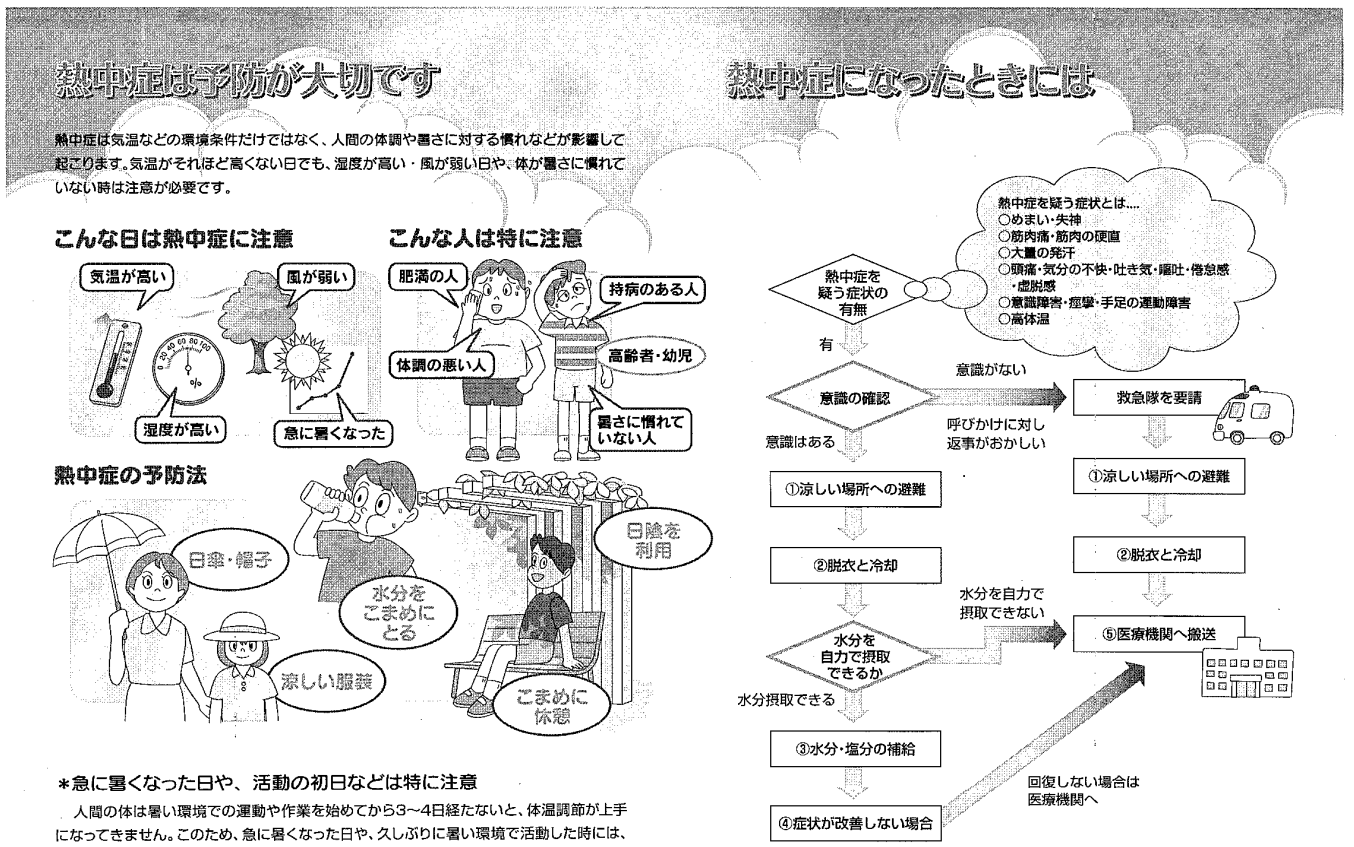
熱中症は予防が大切です

熱中症は気温などの環境条件だけではなく、人間の体調や暑さに対する慣れなどが影響して起こります。気温がそれほど高くない日でも、湿度が高い・風が弱い日や、体が暑さに慣れていない時は注意が必要です。

こんな日は熱中症に注意

気温が高い

風が弱い

湿度が高い

急に暑くなった

こんな人は特に注意

肥満の人

持病のある人

体調の悪い人

高齢者・幼児

暑さに慣れていない人

熱中症の予防法

日傘・帽子

水分をこまめにとる

日陰を利用

涼しい服装

こまめに休憩

＊急に暑くなった日や、活動の初日などは特に注意

人間の体は暑い環境での運動や作業を始めてから3～4日経たないと、体温調節が上手になってきません。このため、急に暑くなった日や、久しぶりに暑い環境で活動した時には、

熱中症になったときには

熱中症を疑う症状とは....
○めまい・失神
○筋肉痛・筋肉の硬直
○大量の発汗
○頭痛・気分の不快・吐き気・嘔吐・倦怠感・虚脱感
○意識障害・痙攣・手足の運動障害
○高体温

熱中症を疑う症状の有無

有

意識の確認

意識がない

救急隊を要請

呼びかけに対し返事がおかしい

意識はある

①涼しい場所への避難

①涼しい場所への避難

②脱衣と冷却

②脱衣と冷却

水分を自力で摂取できない

水分を自力で摂取できるか

⑤医療機関へ搬送

水分摂取できる

③水分・塩分の補給

回復しない場合は医療機関へ

④症状が改善しない場合